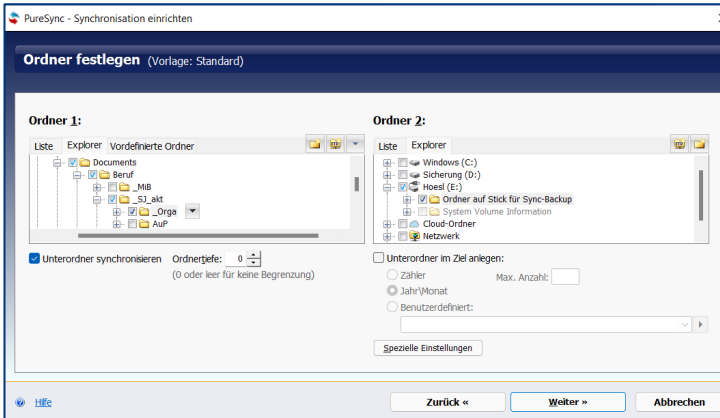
PureSync - Synchronisation einrichten

Ordner festlegen (Vorlage: Standard)

Ordner 1:

Liste | Explorer | Vordefinierte Ordner

Documents
Beruf
_MiB
_SJ_akt
_Orga
AuP

Unterordner synchronisieren

Ordnertiefe: 0

(0 oder leer für keine Begrenzung)

Ordner 2:

Liste | Explorer

Windows (C:)
Sicherung (D:)
Hoesl (E:)
Ordner auf Stick für Sync-Backup
System Volume Information
Cloud-Ordner
Netzwerk

Unterordner im Ziel anlegen:

Zähler

Max. Anzahl:

Jahr\Monat

Benutzerdefiniert:

Spezielle Einstellungen

Hilfe

Zurück «

Weiter »

Abbrechen